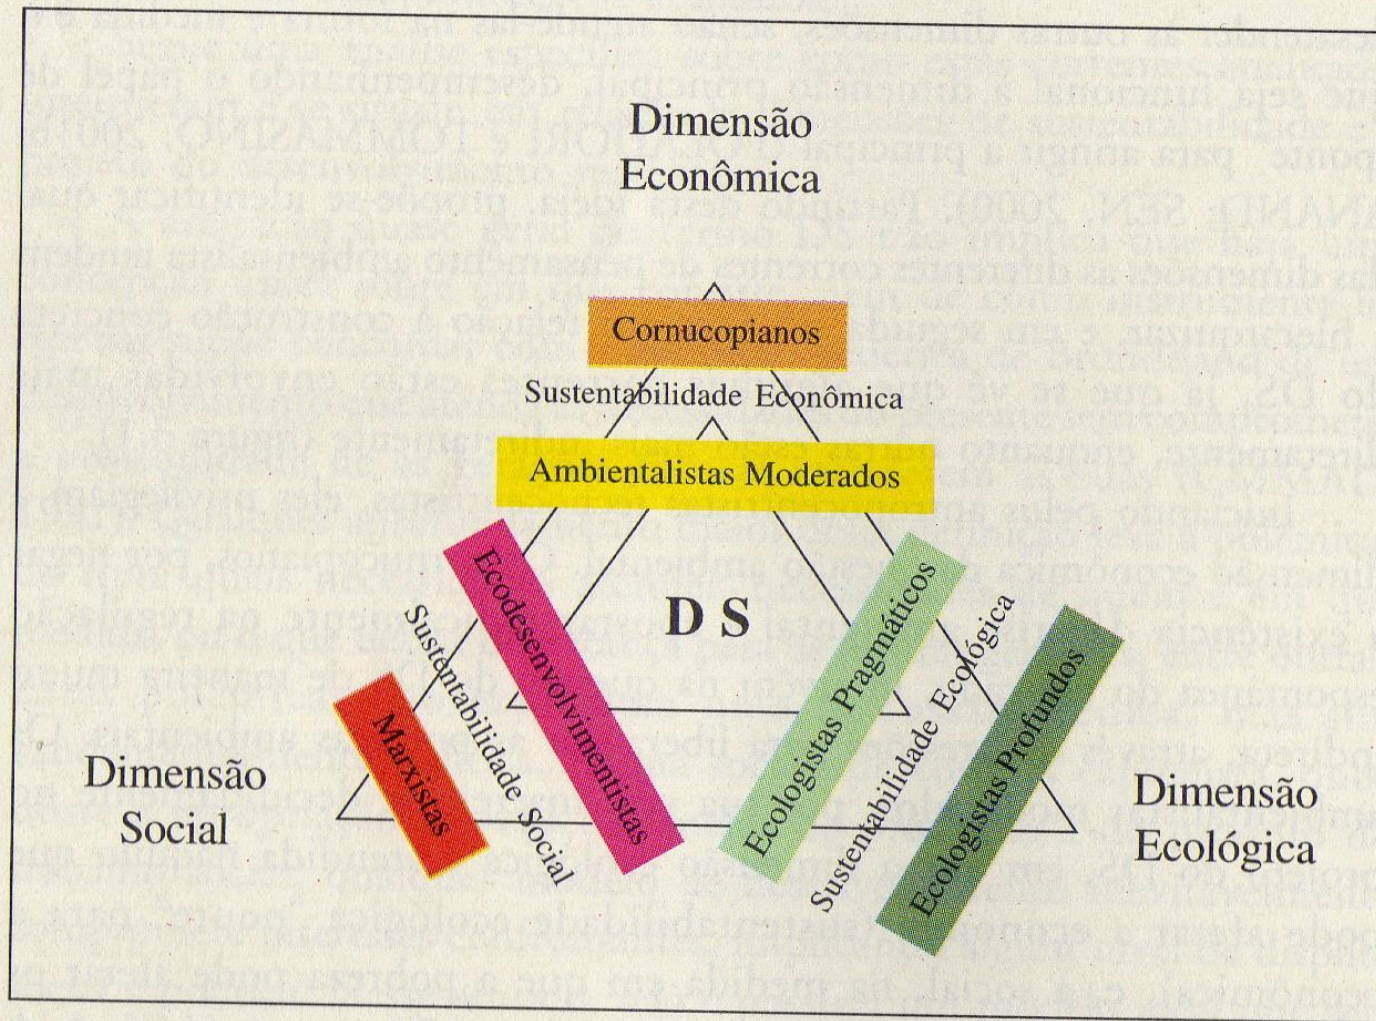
Dimensão Econômica

Cornucopianos

Sustentabilidade Econômica

Ambientalistas Moderados

Ecodesenvolvimentistas

Sustentabilidade Social

D S

Ecologistas Pragmáticos

Sustentabilidade Ecológica

Ecologistas Profundos

Marxistas

Dimensão Social

Dimensão Ecológica